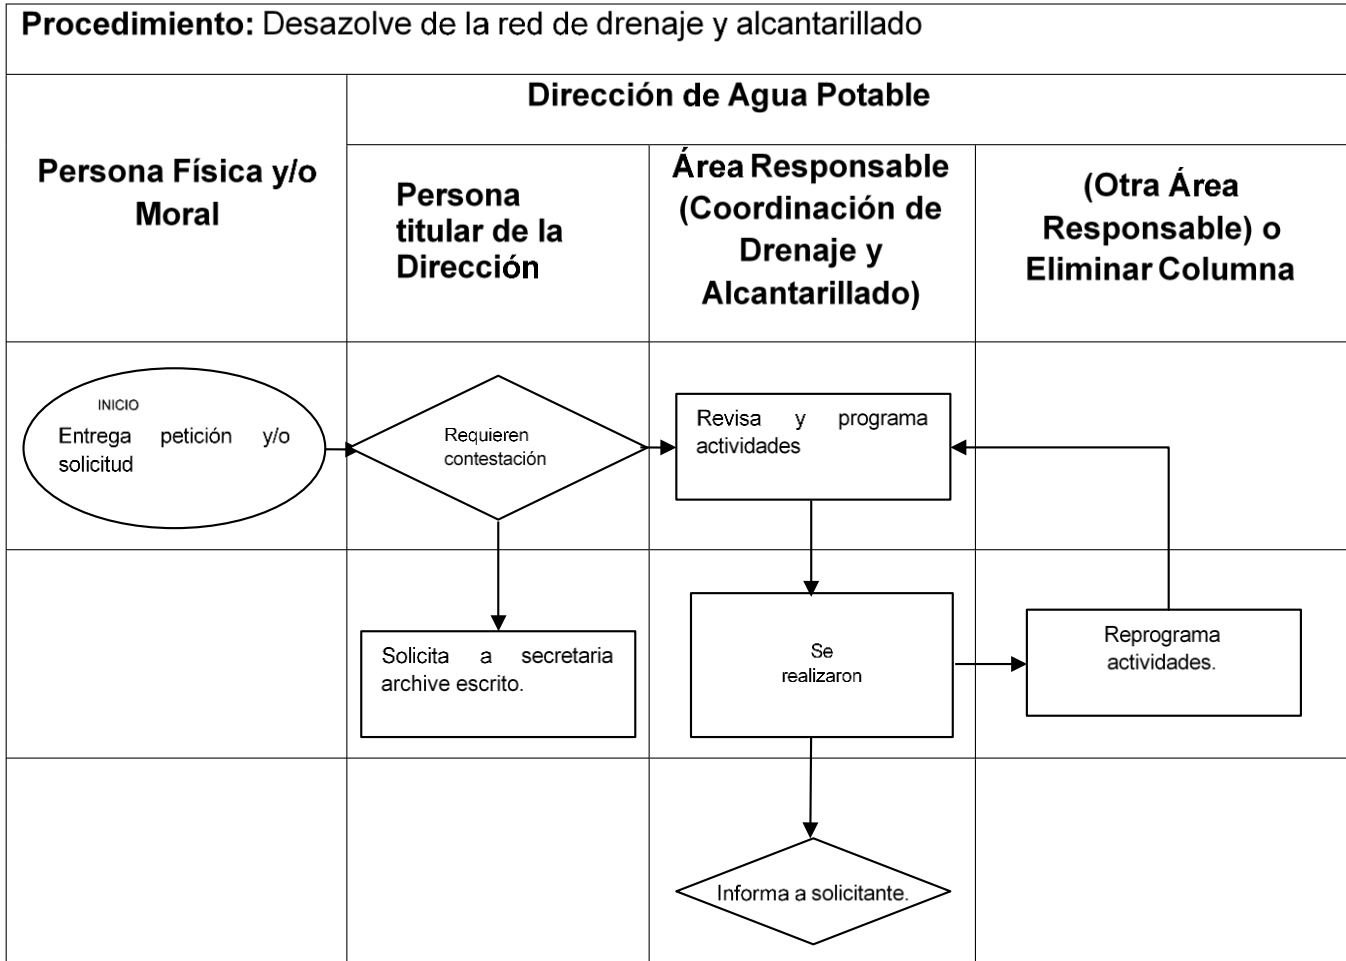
**Procedimiento:** Desazolve de la red de drenaje y alcantarillado

| Persona Física y/o Moral | Dirección de Agua Potable | | |
|---|---|---|---|
| | Persona titular de la Dirección | Área Responsable (Coordinación de Drenaje y Alcantarillado) | (Otra Área Responsable) o Eliminar Columna |

INICIO
Entrega petición y/o solicitud

Requieren contestación

Revisa y programa actividades

Solicita a secretaria archive escrito.

Se realizaron

Reprograma actividades.

Informa a solicitante.